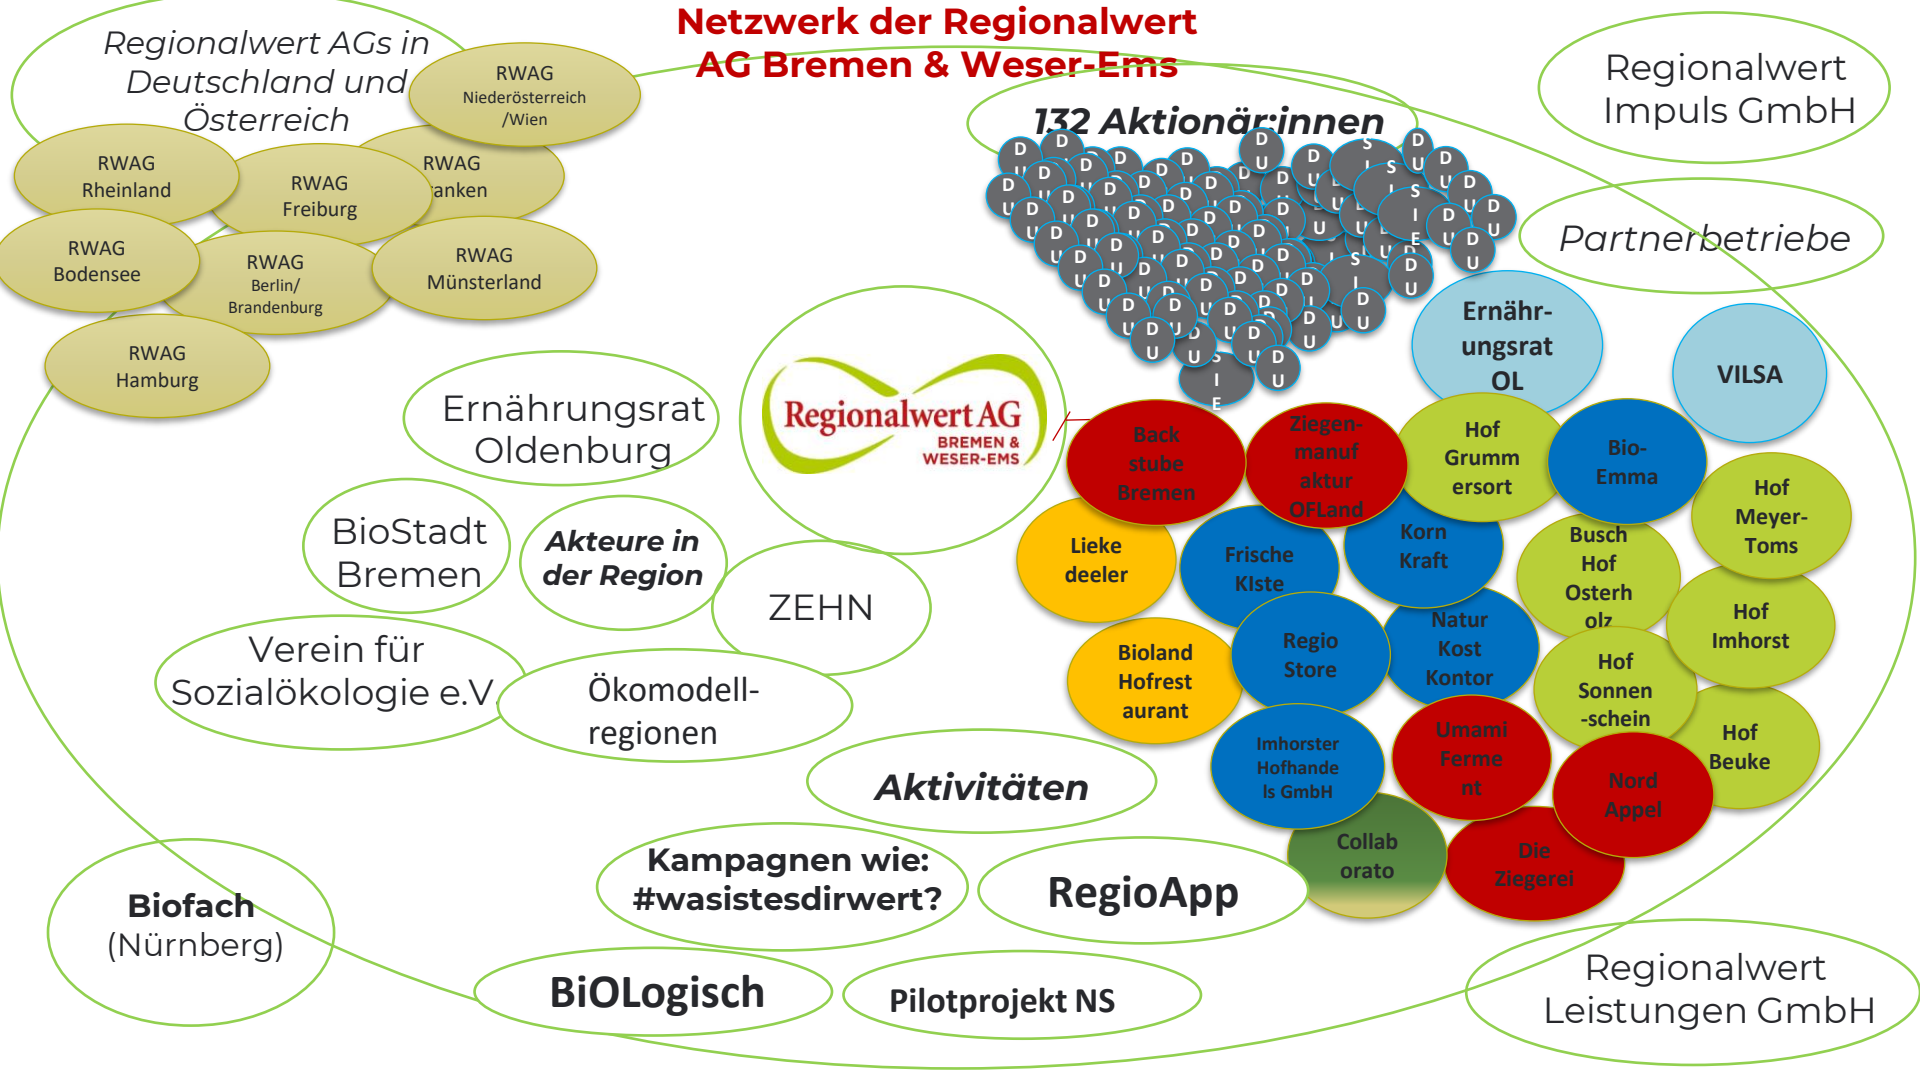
Netzwerk der Regionalwert AG Bremen & Weser-Ems

Regionalwert AGs in Deutschland und Österreich

RWAG Niederösterreich /Wien

RWAG Rheinland

RWAG Freiburg

RWAG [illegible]anken

RWAG Bodensee

RWAG Berlin/ Brandenburg

RWAG Münsterland

RWAG Hamburg

132 Aktionär:innen

Regionalwert Impuls GmbH

Partnerbetriebe

Ernährungsrat OL

VILSA

Ernährungsrat Oldenburg

Regionalwert AG BREMEN & WESER-EMS

BioStadt Bremen

Akteure in der Region

ZEHN

Verein für Sozialökologie e.V

Ökomodell-regionen

Back stube Bremen

Ziegen-manuf aktur OFLand

Hof Grumm ersort

Bio-Emma

Hof Meyer-Toms

Lieke deeler

Frische KIste

Korn Kraft

Busch Hof Osterh olz

Hof Imhorst

Bioland Hofrest aurant

Regio Store

Natur Kost Kontor

Hof Sonnen -schein

Hof Beuke

Imhorster Hofhande ls GmbH

Umami Ferme nt

Nord Appel

Collab orato

Die Ziegerei

Aktivitäten

Kampagnen wie: #wasistesdirwert?

RegioApp

Biofach (Nürnberg)

BiOLogisch

Pilotprojekt NS

Regionalwert Leistungen GmbH